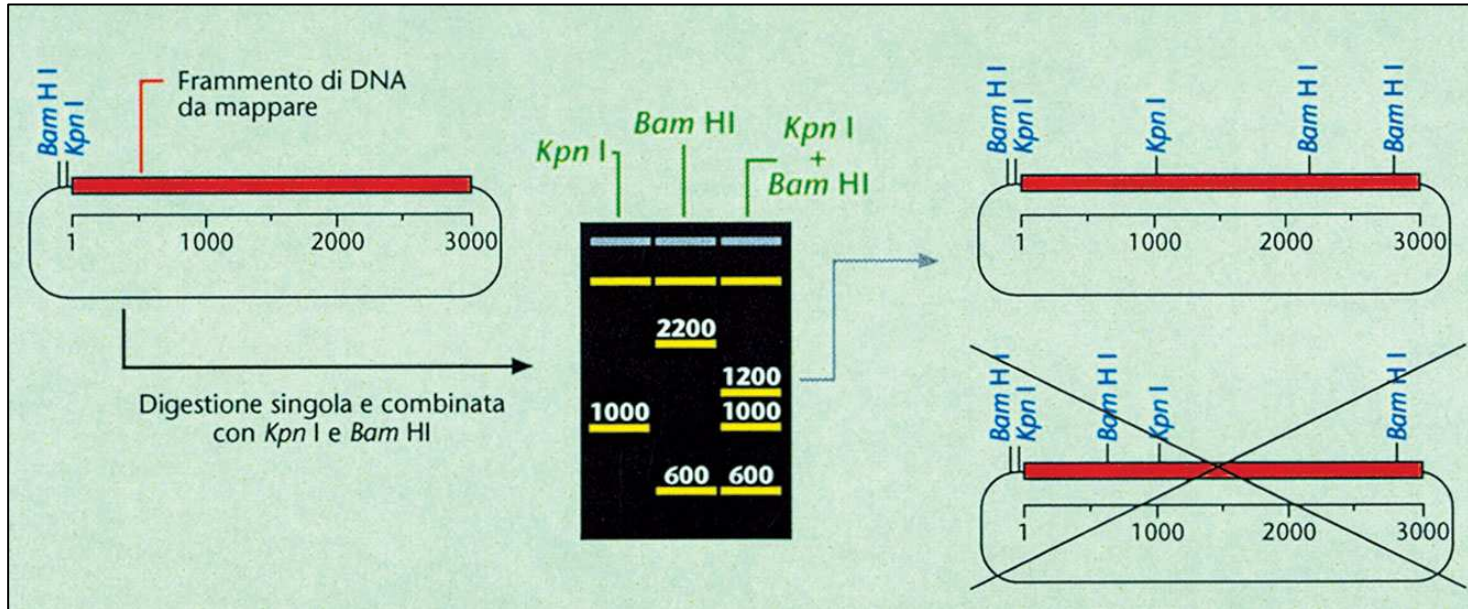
Bam H I
Kpn I
Frammento di DNA da mappare

1 1000 2000 3000

Digestione singola e combinata con Kpn I e Bam HI

Kpn I
Bam HI
Kpn I + Bam HI

2200
1200
1000 1000
600 600

Bam H I
Kpn I
Kpn I
Bam H I
Bam H I

1 1000 2000 3000

Bam H I
Kpn I
Bam H I
Kpn I
Bam H I

1 1000 2000 3000